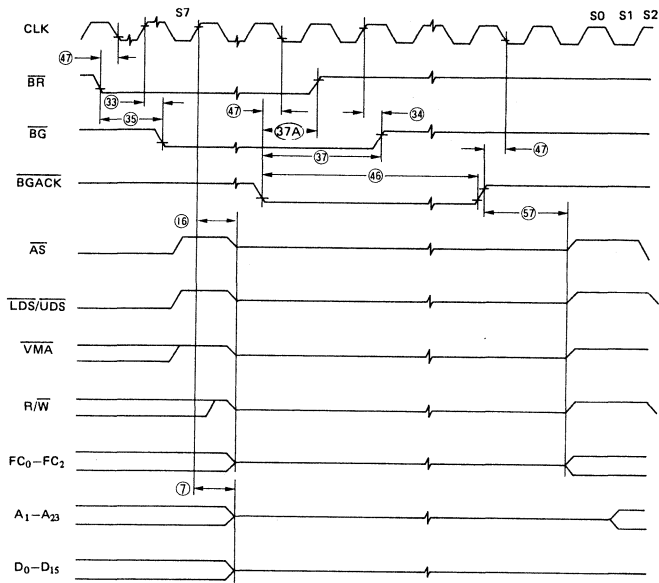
CLK
S7
S0 S1 S2
47
$\overline{BR}$
33
35
47
37A
34
$\overline{BG}$
37
46
47
$\overline{BGACK}$
57
16
$\overline{AS}$
$\overline{LDS}/\overline{UDS}$
$\overline{VMA}$
$R/\overline{W}$
$FC_0-FC_2$
7
$A_1-A_{23}$
$D_0-D_{15}$